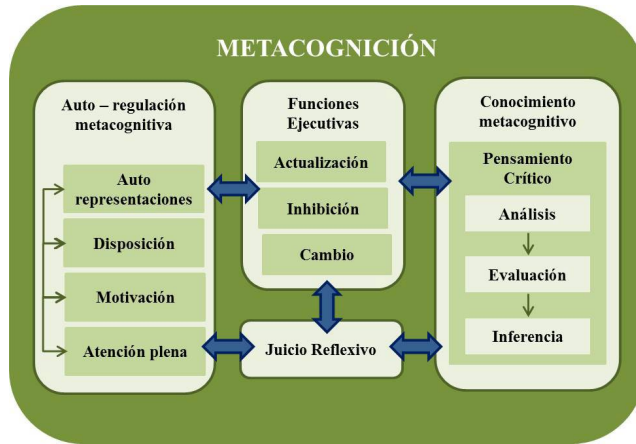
METACOGNICIÓN

Auto – regulación metacognitiva

Auto representaciones

Disposición

Motivación

Atención plena

Funciones Ejecutivas

Actualización

Inhibición

Cambio

Juicio Reflexivo

Conocimiento metacognitivo

Pensamiento Crítico

Análisis

Evaluación

Inferencia